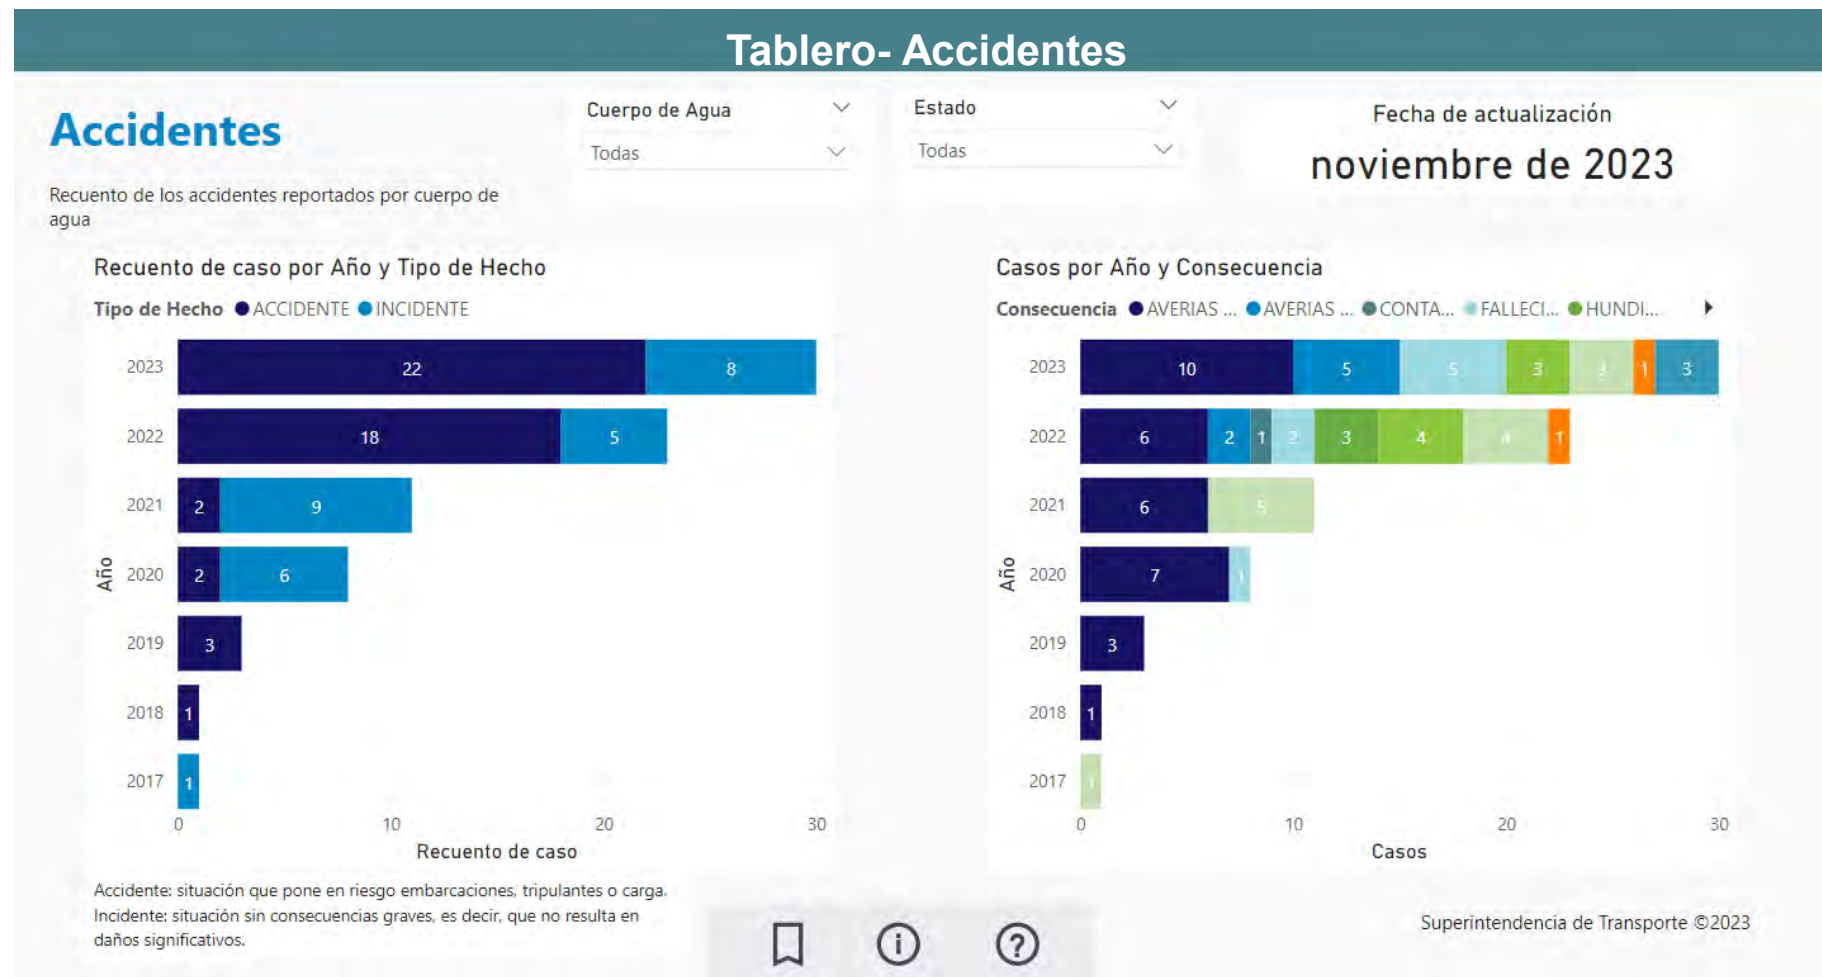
Tablero- Accidentes

Accidentes

Recuento de los accidentes reportados por cuerpo de agua

Cuerpo de Agua
Todas

Estado
Todas

Fecha de actualización
noviembre de 2023

Recuento de caso por Año y Tipo de Hecho

Tipo de Hecho ● ACCIDENTE ● INCIDENTE

| Año | ACCIDENTE | INCIDENTE |
|---|---|---|
| 2023 | 22 | 8 |
| 2022 | 18 | 5 |
| 2021 | 2 | 9 |
| 2020 | 2 | 6 |
| 2019 | 3 | |
| 2018 | 1 | |
| 2017 | | 1 |

Año
0 10 20 30
Recuento de caso

Casos por Año y Consecuencia

Consecuencia ● AVERIAS ... ● AVERIAS ... ● CONTA... ● FALLECI... ● HUNDI...

2023: 10, 5, 5, 3, 3, 1, 3
2022: 6, 2, 1, 2, 3, 4, 4, 1
2021: 6, 5
2020: 7, 1
2019: 3
2018: 1
2017: 1

Año
0 10 20 30
Casos

Accidente: situación que pone en riesgo embarcaciones, tripulantes o carga.
Incidente: situación sin consecuencias graves, es decir, que no resulta en daños significativos.

Superintendencia de Transporte ©2023